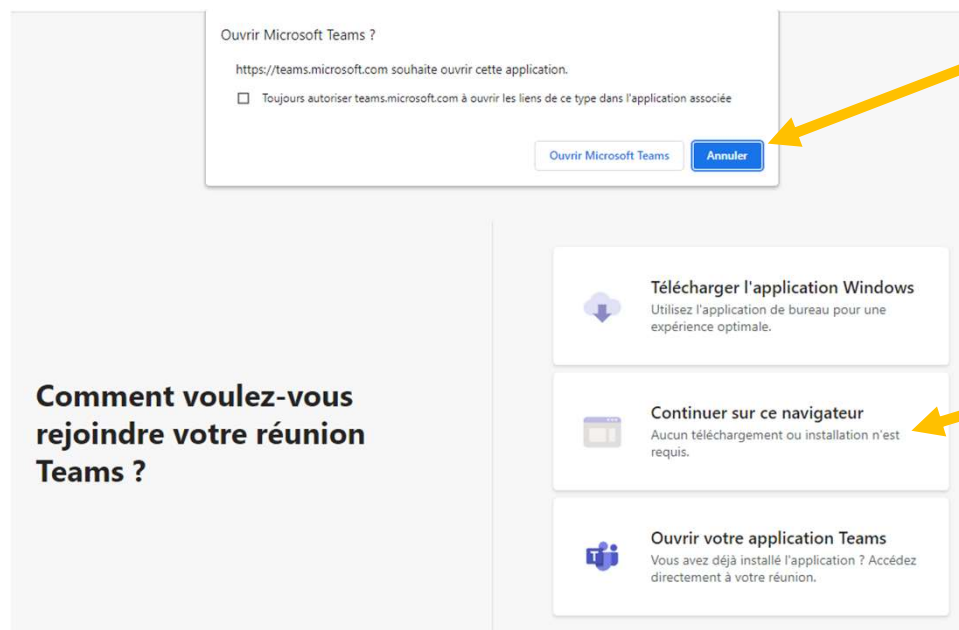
Ouvrir Microsoft Teams ?

https://teams.microsoft.com souhaite ouvrir cette application.

Toujours autoriser teams.microsoft.com à ouvrir les liens de ce type dans l'application associée

Ouvrir Microsoft Teams

Annuler

Comment voulez-vous rejoindre votre réunion Teams ?

Télécharger l'application Windows
Utilisez l'application de bureau pour une expérience optimale.

Continuer sur ce navigateur
Aucun téléchargement ou installation n'est requis.

Ouvrir votre application Teams
Vous avez déjà installé l'application ? Accédez directement à votre réunion.